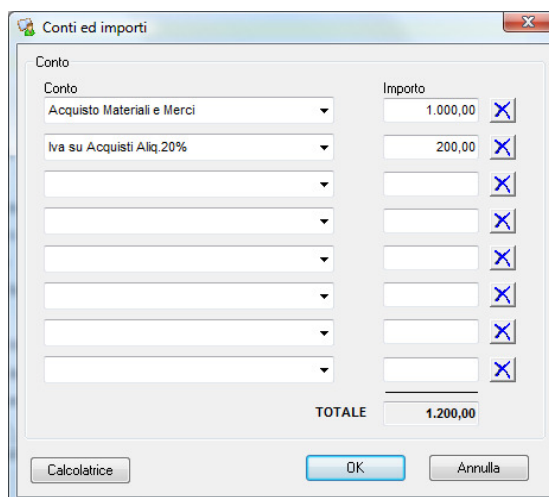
Conti ed importi

Conto

| Conto | Importo |
|---|---|
| Acquisto Materiali e Merci | 1.000,00 |
| Iva su Acquisti Aliq.20% | 200,00 |
| | |
| | |
| | |
| | |
| | |
| | |

TOTALE 1.200,00

Calcolatrice OK Annulla